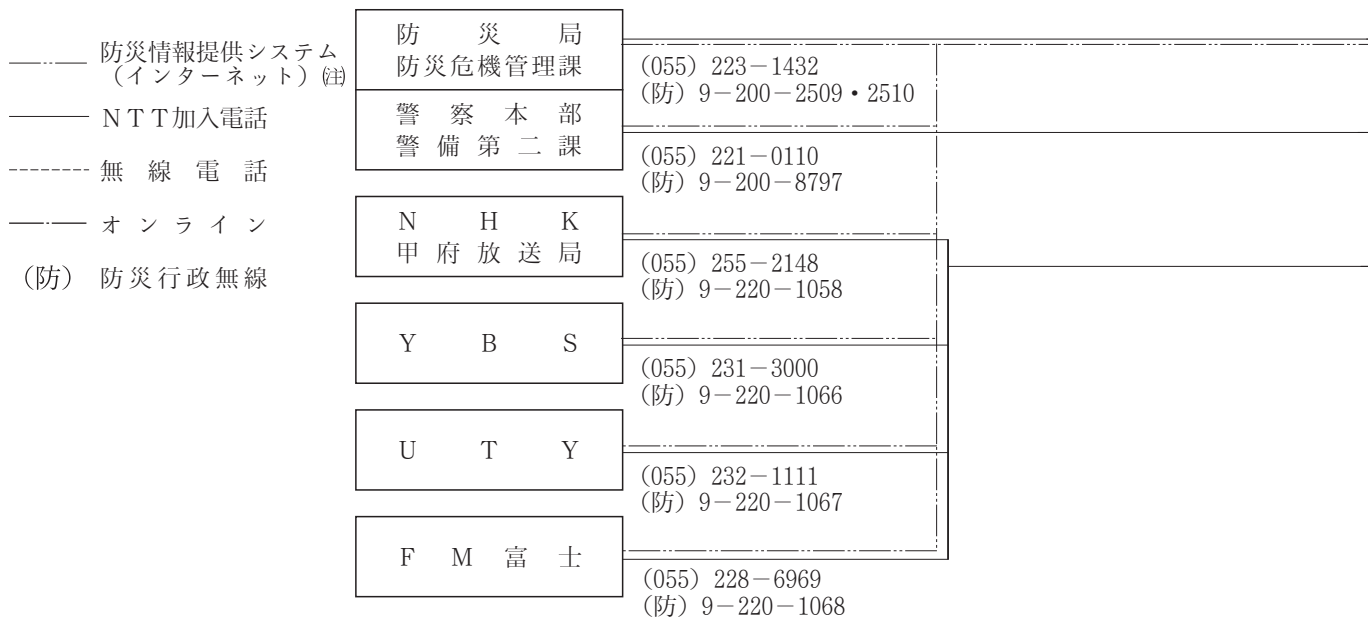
防災情報提供システム（インターネット）(注)

NTT加入電話

無線電話

オンライン

（防） 防災行政無線

防災局
防災危機管理課

(055) 223－1432
（防） 9－200－2509・2510

警察本部
警備第二課

(055) 221－0110
（防） 9－200－8797

NHK
甲府放送局

(055) 255－2148
（防） 9－220－1058

YBS

(055) 231－3000
（防） 9－220－1066

UTY

(055) 232－1111
（防） 9－220－1067

FM富士

(055) 228－6969
（防） 9－220－1068